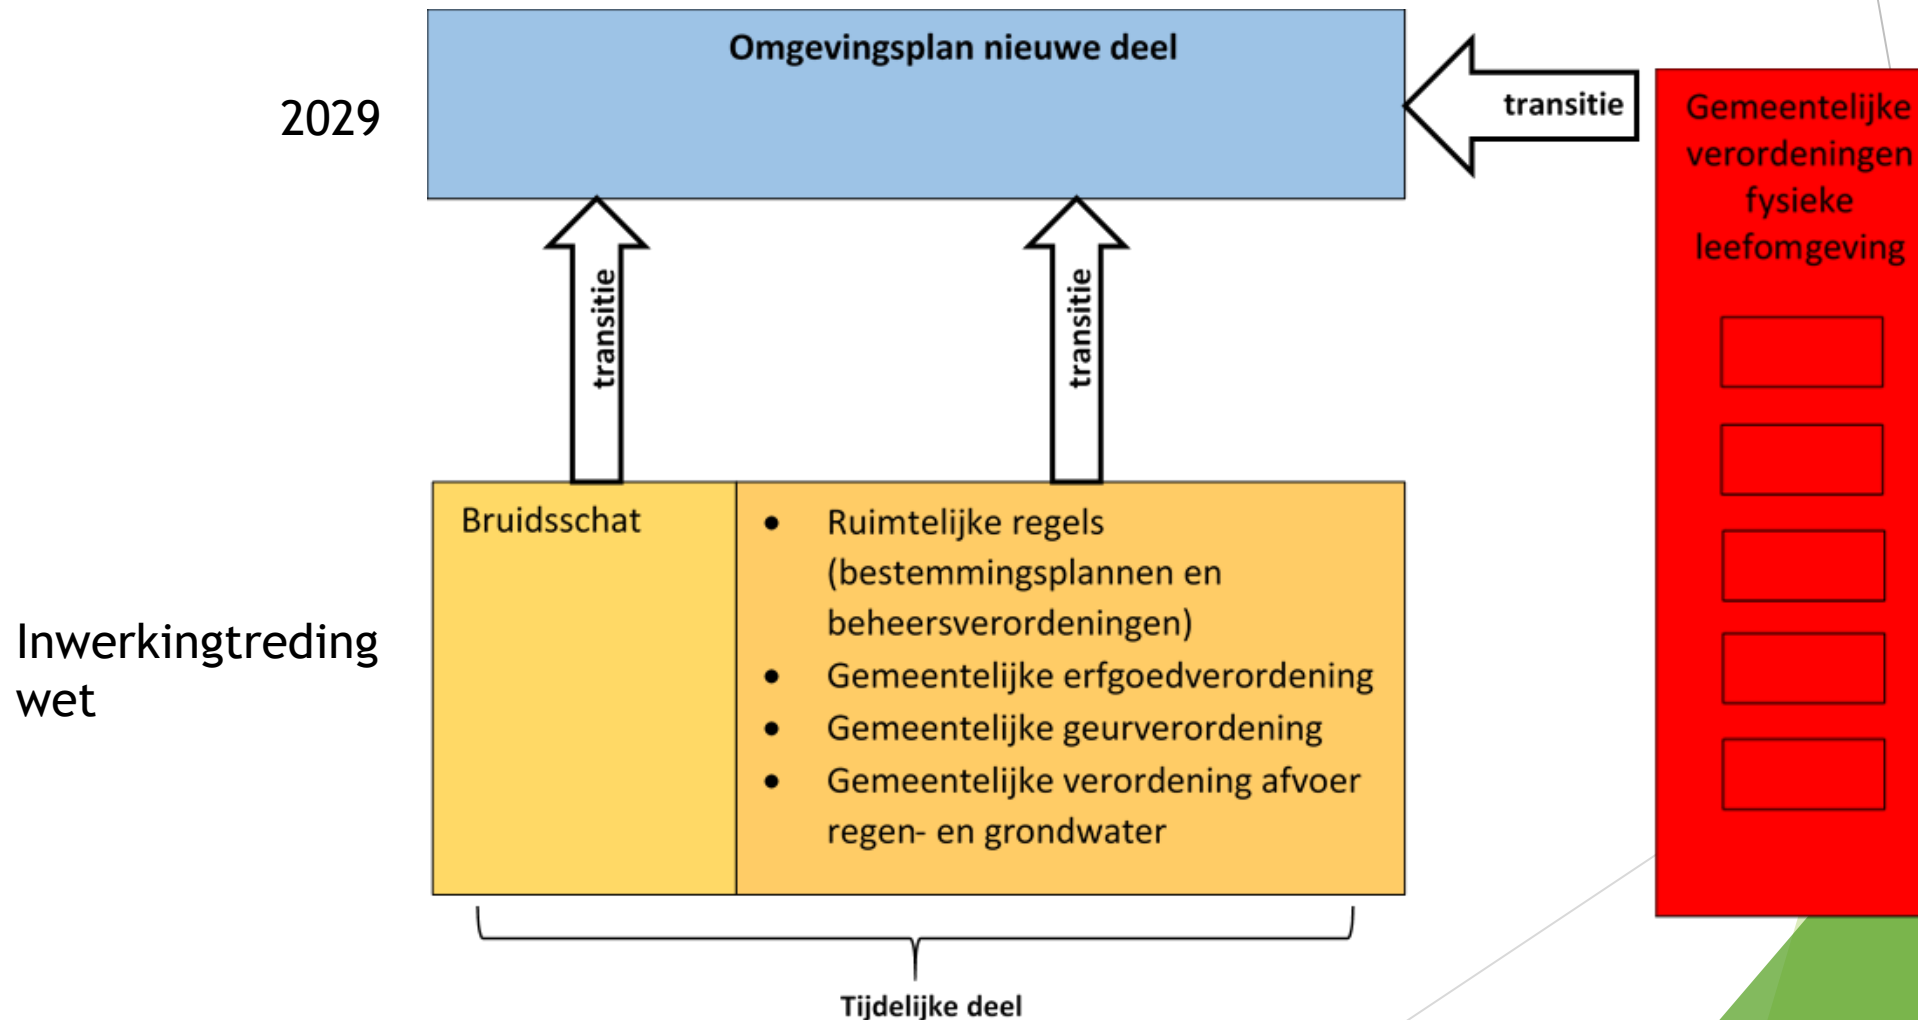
2029

Omgevingsplan nieuwe deel

transitie

Gemeentelijke verordeningen fysieke leefomgeving

transitie

transitie

Inwerkingtreding wet

Bruidsschat

- Ruimtelijke regels (bestemmingsplannen en beheersverordeningen)
- Gemeentelijke erfgoedverordening
- Gemeentelijke geurverordening
- Gemeentelijke verordening afvoer regen- en grondwater

Tijdelijke deel